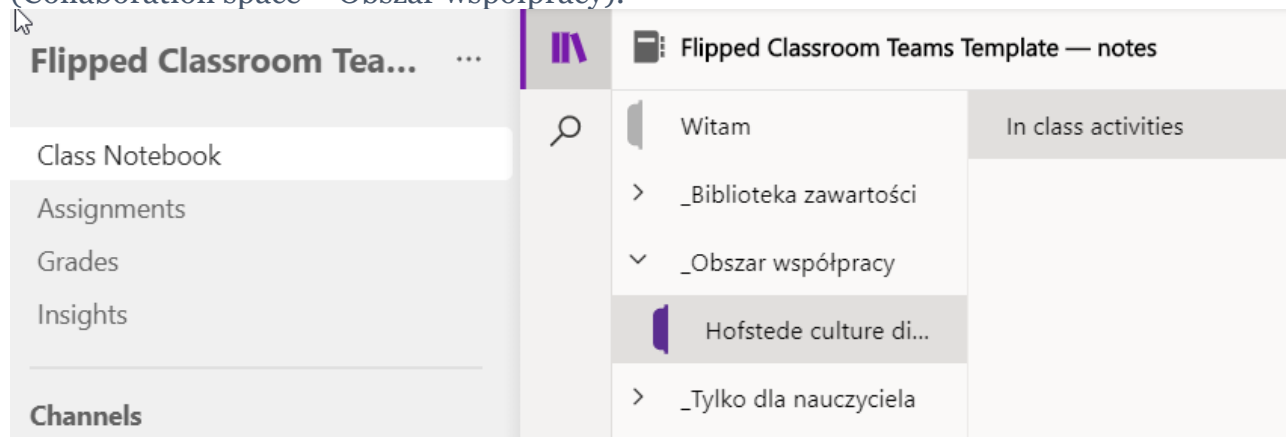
(Collaboration space – Obszar współpracy).

Flipped Classroom Tea... ···

Class Notebook

Assignments

Grades

Insights

Channels

Flipped Classroom Teams Template — notes

Witam

_Biblioteka zawartości

_Obszar współpracy

Hofstede culture di...

_Tylko dla nauczyciela

In class activities